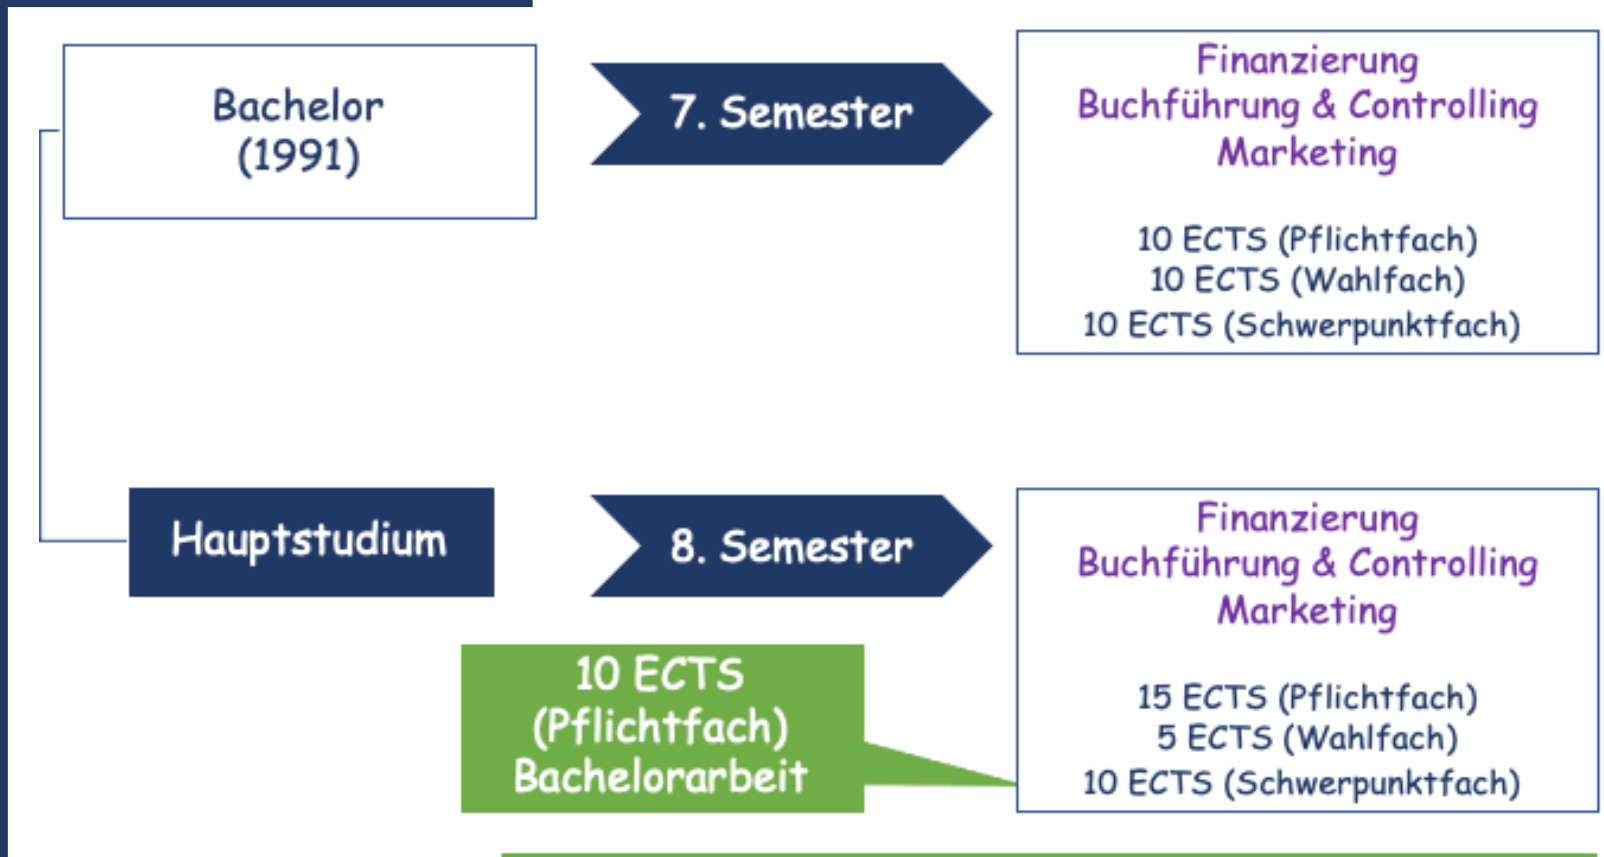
Bachelor
(1991)

7. Semester

Finanzierung
Buchführung & Controlling
Marketing

10 ECTS (Pflichtfach)
10 ECTS (Wahlfach)
10 ECTS (Schwerpunktfach)

Hauptstudium

8. Semester

Finanzierung
Buchführung & Controlling
Marketing

15 ECTS (Pflichtfach)
5 ECTS (Wahlfach)
10 ECTS (Schwerpunktfach)

10 ECTS
(Pflichtfach)
Bachelorarbeit